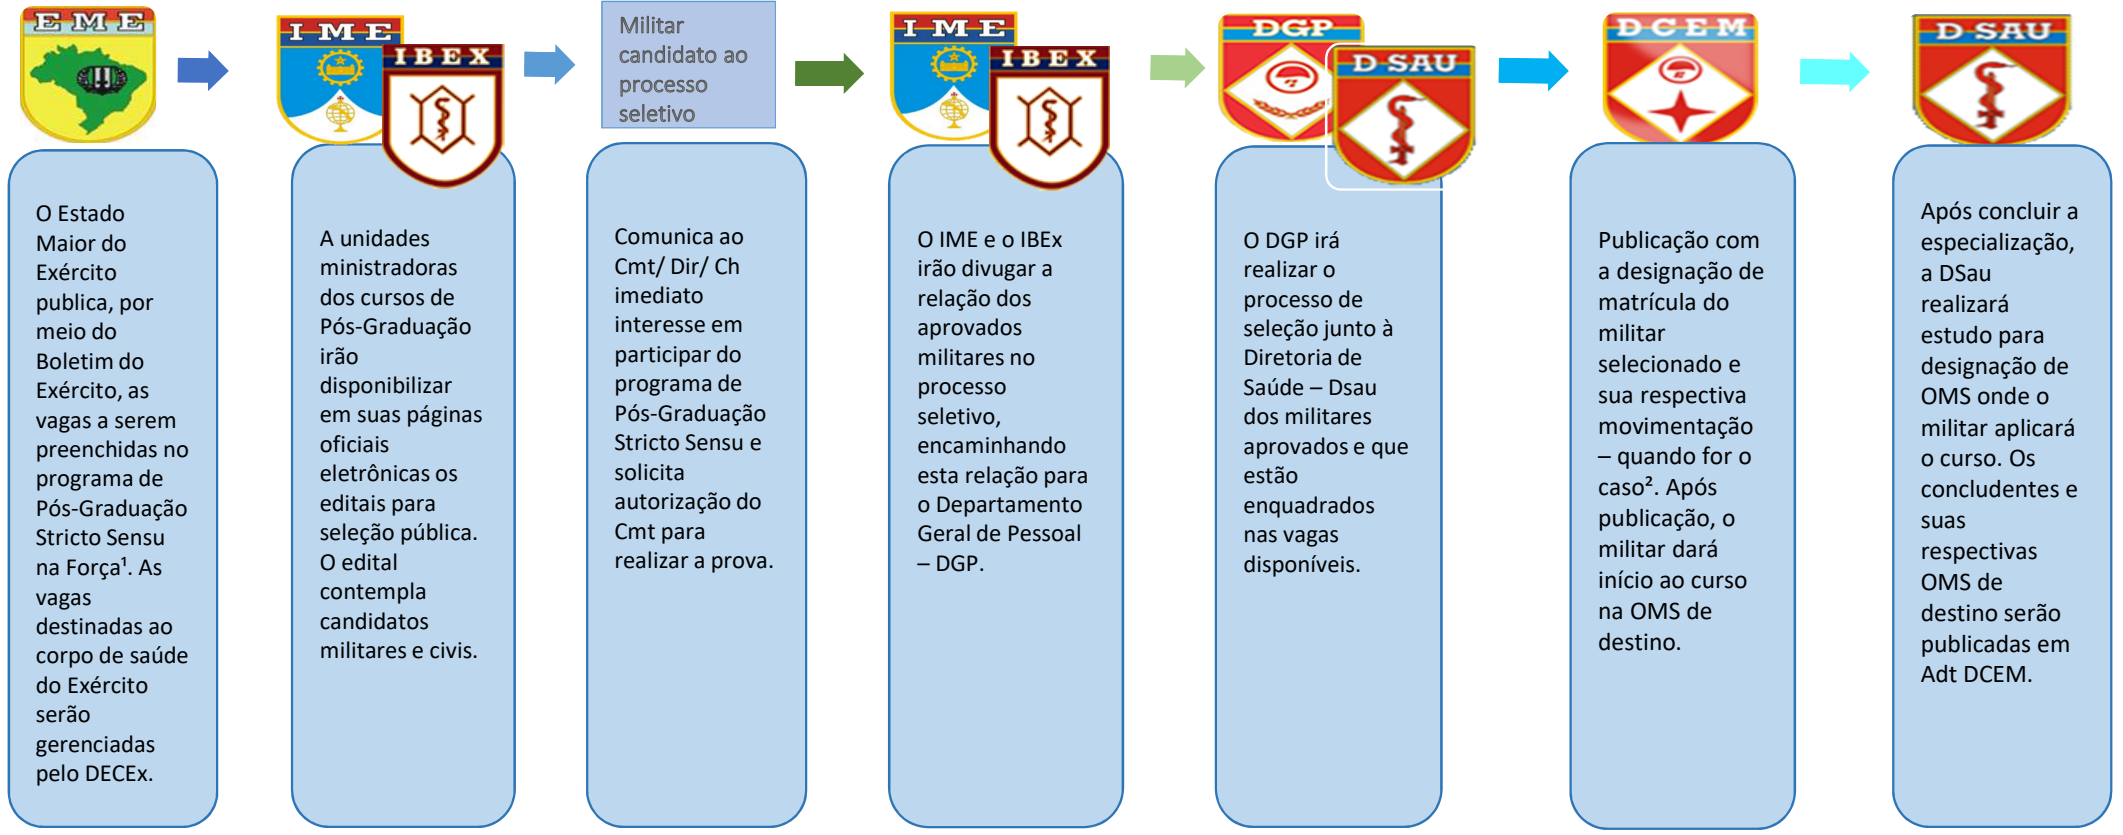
EME

I-M-E

IBEX

Militar candidato ao processo seletivo

I-M-E

IBEX

DGP

D SAU

D C E M

D SAU

O Estado Maior do Exército publica, por meio do Boletim do Exército, as vagas a serem preenchidas no programa de Pós-Graduação Stricto Sensu na Força¹. As vagas destinadas ao corpo de saúde do Exército serão gerenciadas pelo DECEx.

A unidades ministradoras dos cursos de Pós-Graduação irão disponibilizar em suas páginas oficiais eletrônicas os editais para seleção pública. O edital contempla candidatos militares e civis.

Comunica ao Cmt/ Dir/ Ch imediato interesse em participar do programa de Pós-Graduação Stricto Sensu e solicita autorização do Cmt para realizar a prova.

O IME e o IBEx irão divugar a relação dos aprovados militares no processo seletivo, encaminhando esta relação para o Departamento Geral de Pessoal – DGP.

O DGP irá realizar o processo de seleção junto à Diretoria de Saúde – Dsau dos militares aprovados e que estão enquadrados nas vagas disponíveis.

Publicação com a designação de matrícula do militar selecionado e sua respectiva movimentação – quando for o caso². Após publicação, o militar dará início ao curso na OMS de destino.

Após concluir a especialização, a DSau realizará estudo para designação de OMS onde o militar aplicará o curso. Os concludentes e suas respectivas OMS de destino serão publicadas em Adt DCEM.